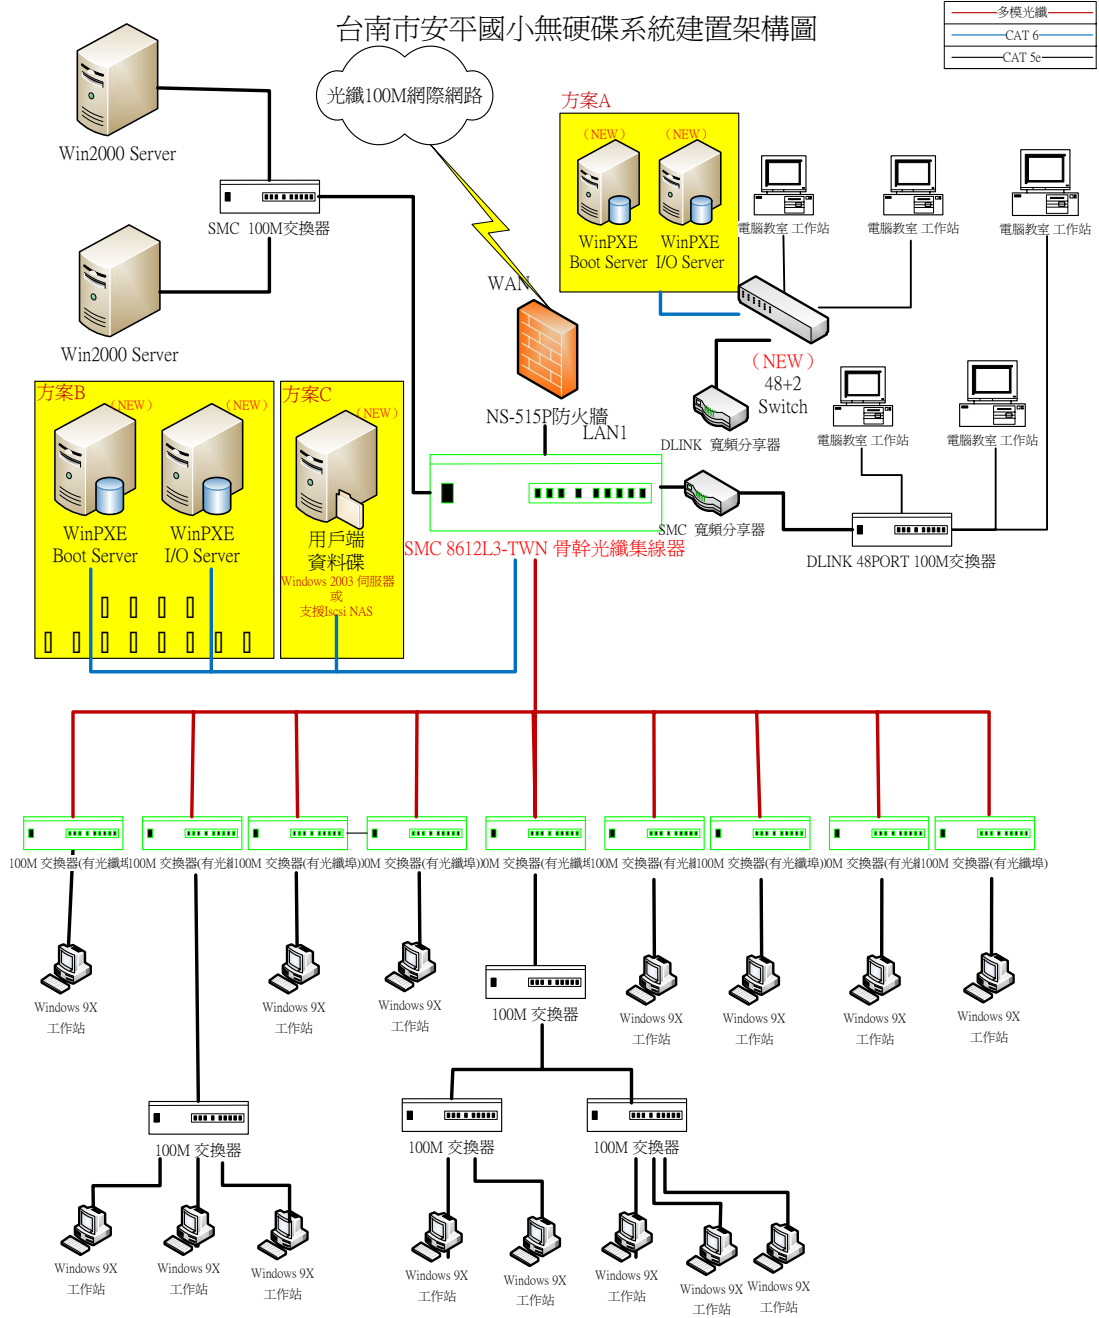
台南市安平國小無硬碟系統建置架構圖

多模光纖
CAT 6
CAT 5e

Win2000 Server
SMC 100M交換器
Win2000 Server

光纖100M網際網路

方案A
（NEW） （NEW）
WinPXE Boot Server
WinPXE I/O Server

電腦教室 工作站
電腦教室 工作站
電腦教室 工作站

WAN
NS-515P防火牆
LAN1

（NEW）
48+2
Switch

DLINK 寬頻分享器
電腦教室 工作站
電腦教室 工作站

方案B
（NEW） （NEW）
WinPXE Boot Server
WinPXE I/O Server

方案C
（NEW）
用戶端
資料碟
Windows 2003 伺服器
或
支援Iscsi NAS

SMC 寬頻分享器
DLINK 48PORT 100M交換器
SMC 8612L3-TWN 骨幹光纖集線器

100M 交換器(有光纖埠 100M 交換器(有光纖 100M 交換器(有光纖埠)0M 交換器(有光纖埠)0M 交換器(有光纖埠 100M 交換器(有光纖 100M 交換器(有光纖埠)0M 交換器(有光纖 100M 交換器(有光纖埠)

Windows 9X 工作站
Windows 9X 工作站
Windows 9X 工作站
100M 交換器
Windows 9X 工作站
Windows 9X 工作站
Windows 9X 工作站
Windows 9X 工作站

100M 交換器
100M 交換器
100M 交換器

Windows 9X 工作站
Windows 9X 工作站
Windows 9X 工作站
Windows 9X 工作站
Windows 9X 工作站
Windows 9X 工作站
Windows 9X 工作站
Windows 9X 工作站